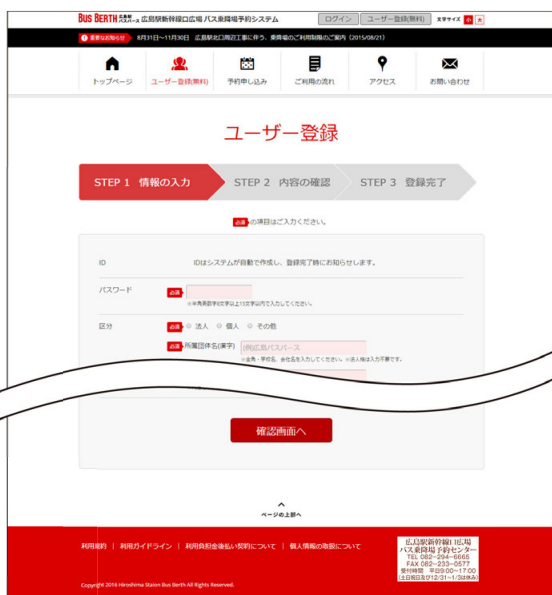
BUS BERTH 広島駅新幹線口広場 バス乗降場予約システム

ログイン　ユーザー登録(無料)　文字サイズ 小 大

重要なお知らせ　8月31日～11月30日　広島駅北口周辺工事に伴う、乗降場のご利用制限のご案内（2015/08/21）

トップページ　ユーザー登録(無料)　予約申し込み　ご利用の流れ　アクセス　お問い合わせ

ユーザー登録

STEP 1 情報の入力　STEP 2 内容の確認　STEP 3 登録完了

必須 の項目はご入力ください。

| ID | IDはシステムが自動で作成し、登録完了時にお知らせします。 |
|---|---|
| パスワード | 必須 ※半角英数字6文字以上15文字以内で入力してください。 |
| 区分 | 必須 ○ 法人 ○ 個人 ○ その他 |
| | 必須 所属団体名(漢字) (例)広島バスバース ※会社・学校名、会社名を入力してください。※個人様は入力不要です。 |

確認画面へ

ページの上部へ

利用規約 | 利用ガイドライン | 利用料金後払い契約について | 個人情報の取扱について

広島駅新幹線口広場 バス乗降場予約センター TEL 082-294-6665 FAX 082-233-0577 受付時間 平日9:00～17:00 (土日祝日及び12/31～1/3は休み)

Copyright 2016 Hiroshima Staion Bus Berth All Rights Reserved.